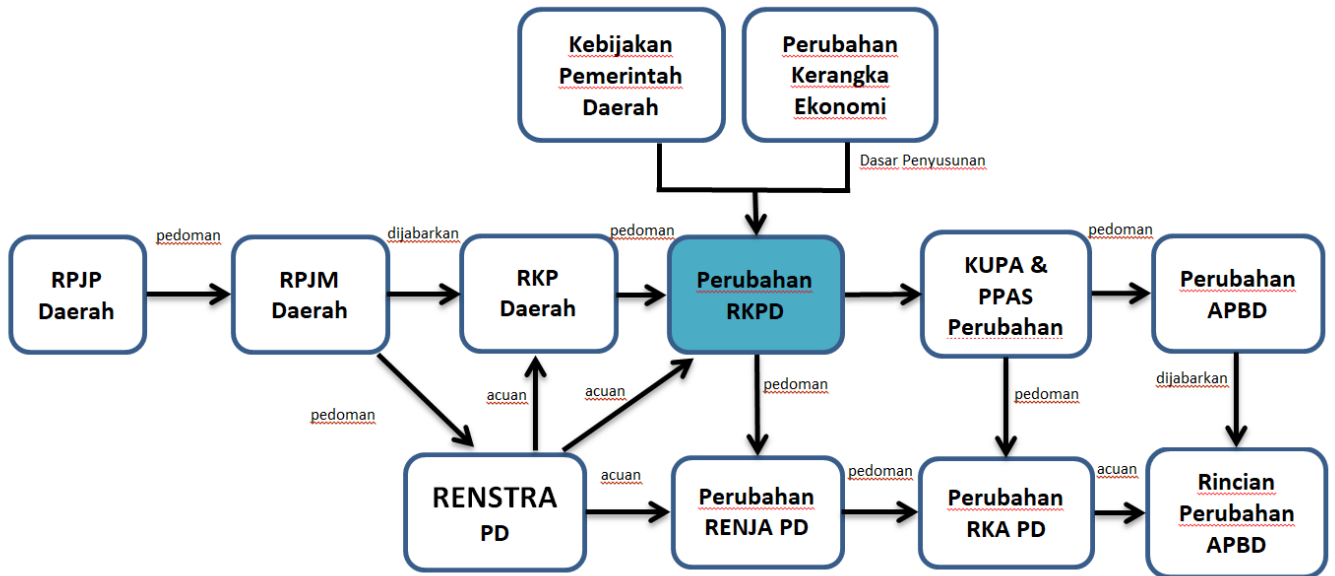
Kebijakan Pemerintah Daerah

Perubahan Kerangka Ekonomi

Dasar Penyusunan

RPJP Daerah

pedoman

RPJM Daerah

dijabarkan

RKP Daerah

pedoman

Perubahan RKPD

KUPA & PPAS Perubahan

pedoman

Perubahan APBD

pedoman

acuan

acuan

pedoman

pedoman

dijabarkan

RENSTRA PD

acuan

Perubahan RENJA PD

pedoman

Perubahan RKA PD

acuan

Rincian Perubahan APBD